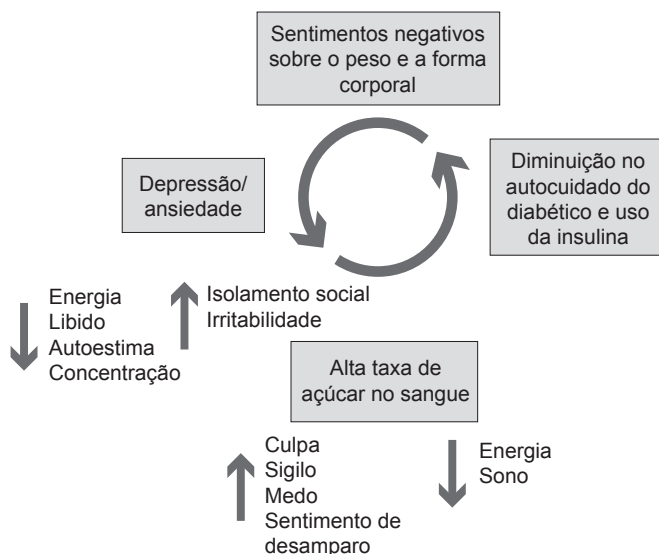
Sentimentos negativos sobre o peso e a forma corporal

Depressão/ ansiedade

Diminuição no autocuidado do diabético e uso da insulina

Energia
Libido
Autoestima
Concentração

Isolamento social
Irritabilidade

Alta taxa de açúcar no sangue

Culpa
Sigilo
Medo
Sentimento de desamparo

Energia
Sono